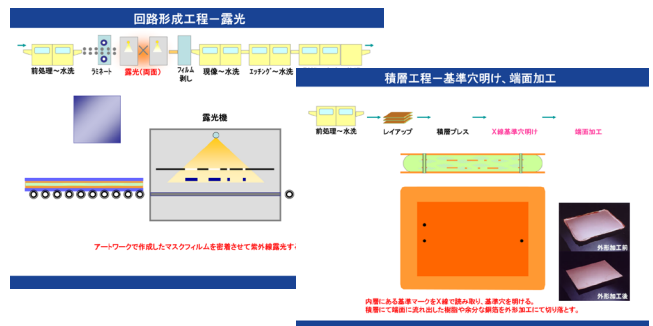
回路形成工程ー露光

前処理～水洗

ラミネート

露光(両面)

フィルム剥し

現像～水洗

エッチング～水洗

露光機

アートワークで作成したマスクフィルムを密着させて紫外線露光す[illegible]

積層工程ー基準穴明け、端面加工

前処理～水洗

レイアップ

積層プレス

X線基準穴明け

端面加工

外形加工前

外形加工後

内層にある基準マークをX線で読み取り、基準穴を明ける。
積層にて端面に流れ出た樹脂や余分な銅箔を外形加工にて切り落とす。